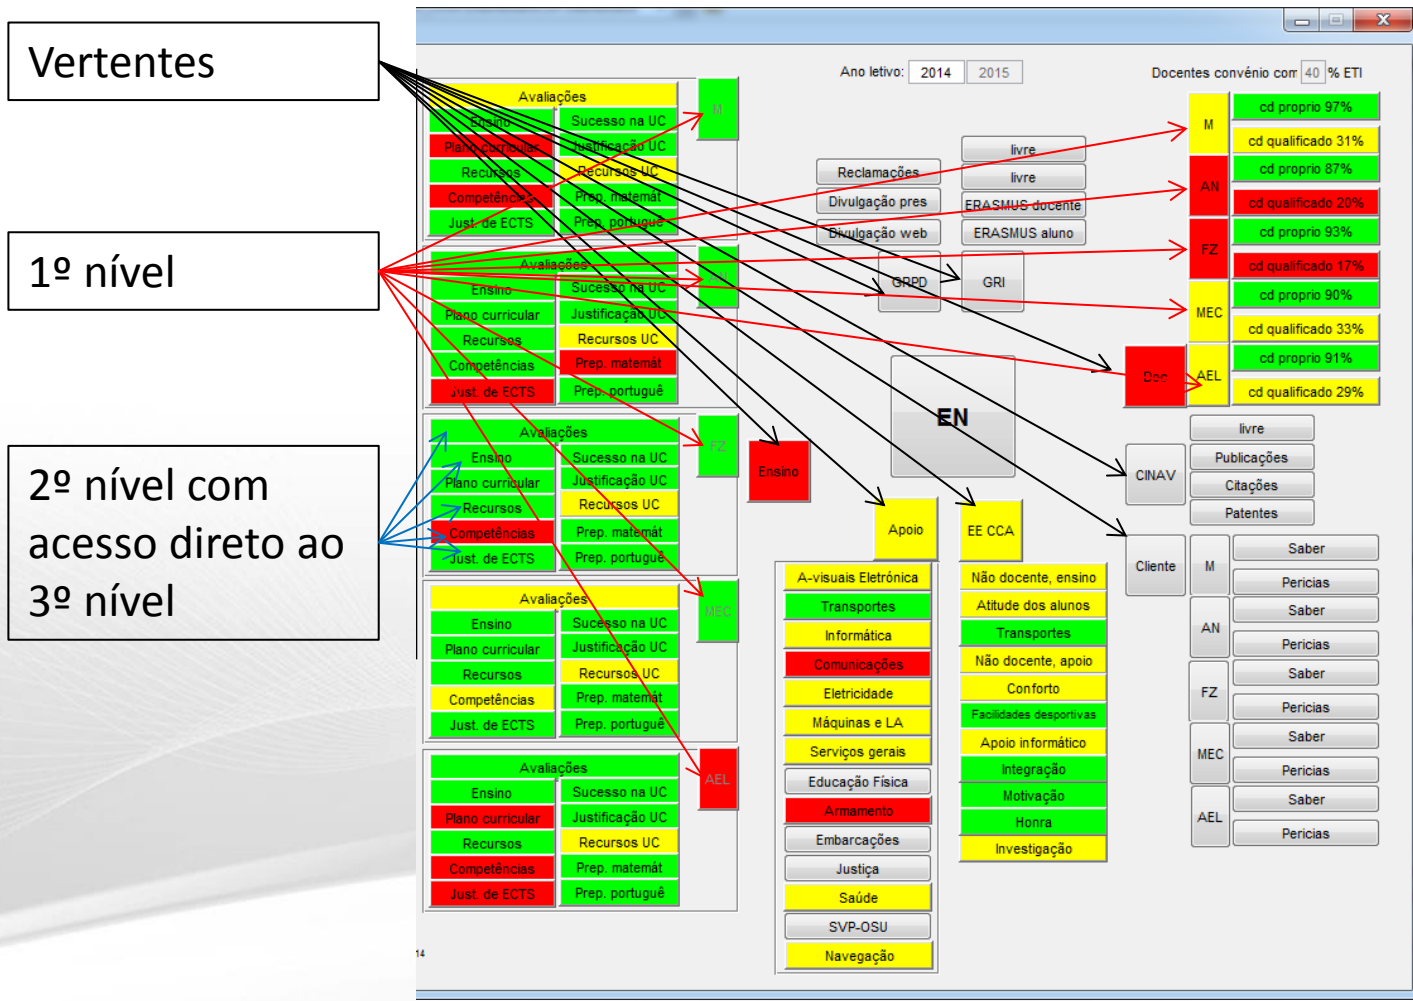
Vertentes

1º nível

2º nível com acesso direto ao 3º nível

Ano letivo: 2014 2015

Docentes convénio com 40 % ETI

Avaliações
Ensino
Plano curricular
Recursos
Competências
Just. de ECTS
Sucesso na UC
Justificação UC
Recursos UC
Prep. matemát
Prep. portuguê
M

Avaliações
Ensino
Plano curricular
Recursos
Competências
Just. de ECTS
Sucesso na UC
Justificação UC
Recursos UC
Prep. matemát
Prep. portuguê
AN

Avaliações
Ensino
Plano curricular
Recursos
Competências
Just. de ECTS
Sucesso na UC
Justificação UC
Recursos UC
Prep. matemát
Prep. portuguê
FZ

Avaliações
Ensino
Plano curricular
Recursos
Competências
Just. de ECTS
Sucesso na UC
Justificação UC
Recursos UC
Prep. matemát
Prep. portuguê
MEC

Avaliações
Ensino
Plano curricular
Recursos
Competências
Just. de ECTS
Sucesso na UC
Justificação UC
Recursos UC
Prep. matemát
Prep. portuguê
AEL

Reclamações
Divulgação pres
Divulgação web
livre
livre
ERASMUS docente
ERASMUS aluno
GRPD
GRI
Ensino
EN
Doc
Apoio
EE CCA
CINAV
Cliente

M
cd proprio 97%
cd qualificado 31%
AN
cd proprio 87%
cd qualificado 20%
FZ
cd proprio 93%
cd qualificado 17%
MEC
cd proprio 90%
cd qualificado 33%
AEL
cd proprio 91%
cd qualificado 29%

livre
Publicações
Citações
Patentes

M
Saber
Periciais
AN
Saber
Periciais
FZ
Saber
Periciais
MEC
Saber
Periciais
AEL
Saber
Periciais

A-visuais Eletrónica
Transportes
Informática
Comunicações
Eletricidade
Máquinas e LA
Serviços gerais
Educação Física
Armamento
Embarcações
Justiça
Saúde
SVP-OSU
Navegação

Não docente, ensino
Atitude dos alunos
Transportes
Não docente, apoio
Conforto
Facilidades desportivas
Apoio informático
Integração
Motivação
Honra
Investigação

14